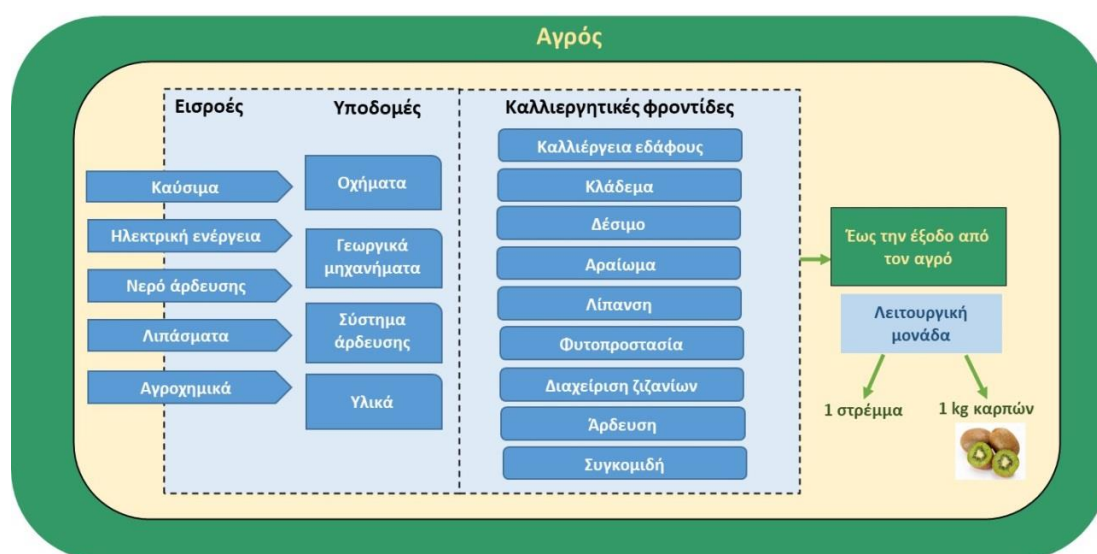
Αγρός

Εισροές

Καύσιμα

Ηλεκτρική ενέργεια

Νερό άρδευσης

Λιπάσματα

Αγροχημικά

Υποδομές

Οχήματα

Γεωργικά μηχανήματα

Σύστημα άρδευσης

Υλικά

Καλλιεργητικές φροντίδες

Καλλιέργεια εδάφους

Κλάδεμα

Δέσιμο

Αραίωμα

Λίπανση

Φυτοπροστασία

Διαχείριση ζιζανίων

Άρδευση

Συγκομιδή

Έως την έξοδο από τον αγρό

Λειτουργική μονάδα

1 στρέμμα

1 kg καρπών